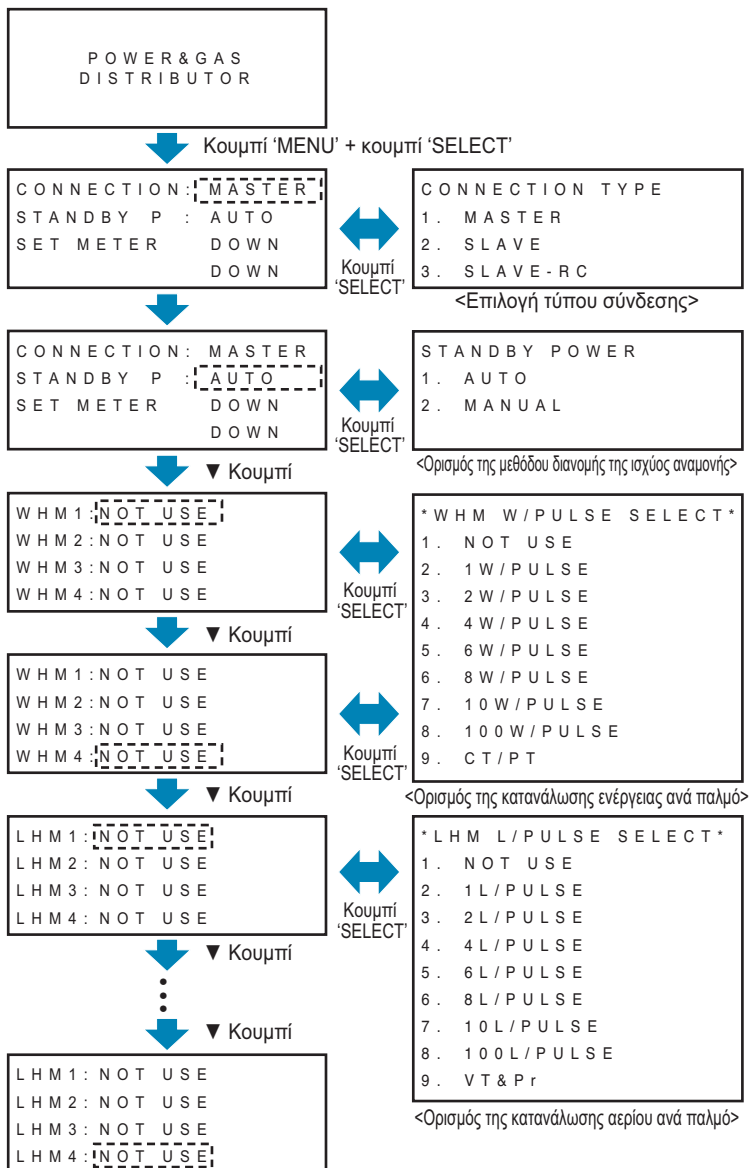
POWER&GAS DISTRIBUTOR

Κουμπί 'MENU' + κουμπί 'SELECT'

CONNECTION: MASTER
STANDBY P : AUTO
SET METER DOWN
DOWN

Κουμπί 'SELECT'

CONNECTION TYPE
1. MASTER
2. SLAVE
3. SLAVE-RC

<Επιλογή τύπου σύνδεσης>

CONNECTION: MASTER
STANDBY P : AUTO
SET METER DOWN
DOWN

Κουμπί 'SELECT'

STANDBY POWER
1. AUTO
2. MANUAL

<Ορισμός της μεθόδου διανομής της ισχύος αναμονής>

▼ Κουμπί

WHM1:NOT USE
WHM2:NOT USE
WHM3:NOT USE
WHM4:NOT USE

Κουμπί 'SELECT'

*WHM W/PULSE SELECT*
1. NOT USE
2. 1W/PULSE
3. 2W/PULSE
4. 4W/PULSE
5. 6W/PULSE
6. 8W/PULSE
7. 10W/PULSE
8. 100W/PULSE
9. CT/PT

▼ Κουμπί

WHM1:NOT USE
WHM2:NOT USE
WHM3:NOT USE
WHM4:NOT USE

Κουμπί 'SELECT'

▼ Κουμπί

<Ορισμός της κατανάλωσης ενέργειας ανά παλμό>

LHM1: NOT USE
LHM2: NOT USE
LHM3: NOT USE
LHM4: NOT USE

Κουμπί 'SELECT'

*LHM L/PULSE SELECT*
1. NOT USE
2. 1L/PULSE
3. 2L/PULSE
4. 4L/PULSE
5. 6L/PULSE
6. 8L/PULSE
7. 10L/PULSE
8. 100L/PULSE
9. VT&Pr

▼ Κουμπί

▼ Κουμπί

LHM1: NOT USE
LHM2: NOT USE
LHM3: NOT USE
LHM4: NOT USE

<Ορισμός της κατανάλωσης αερίου ανά παλμό>